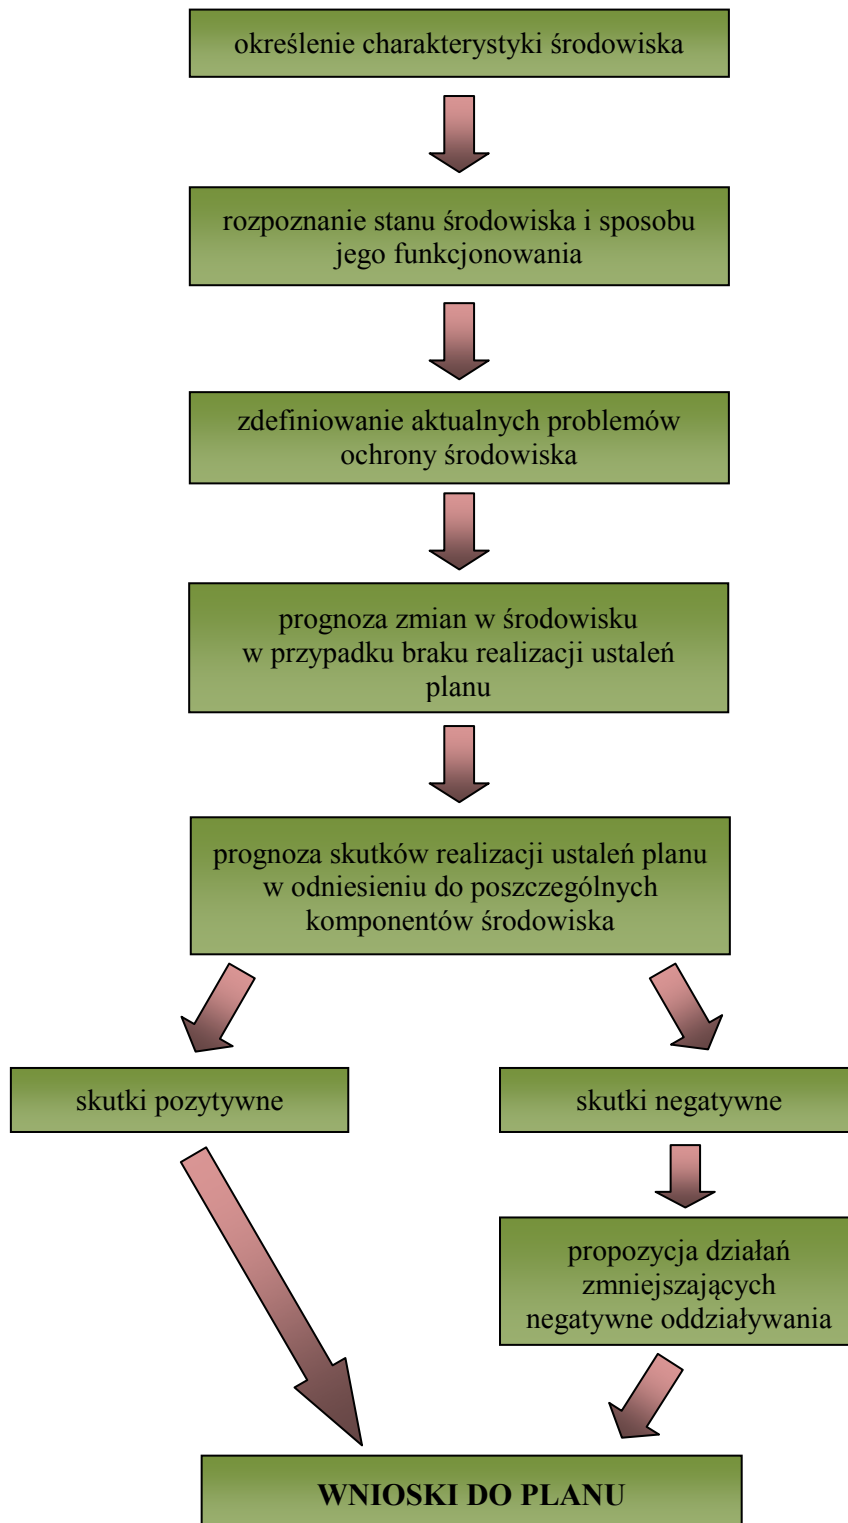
określenie charakterystyki środowiska

rozpoznanie stanu środowiska i sposobu jego funkcjonowania

zdefiniowanie aktualnych problemów ochrony środowiska

prognoza zmian w środowisku w przypadku braku realizacji ustaleń planu

prognoza skutków realizacji ustaleń planu w odniesieniu do poszczególnych komponentów środowiska

skutki pozytywne

skutki negatywne

propozycja działań zmniejszających negatywne oddziaływania

WNIOSKI DO PLANU